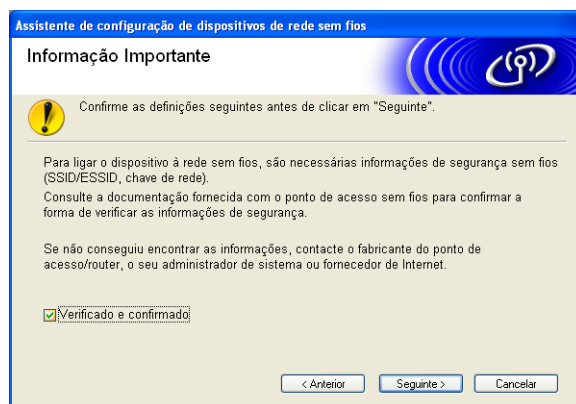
Assistente de configuração de dispositivos de rede sem fios

Informação Importante

Confirme as definições seguintes antes de clicar em "Seguinte".

Para ligar o dispositivo à rede sem fios, são necessárias informações de segurança sem fios (SSID/ESSID, chave de rede).
Consulte a documentação fornecida com o ponto de acesso sem fios para confirmar a forma de verificar as informações de segurança.

Se não conseguiu encontrar as informações, contacte o fabricante do ponto de acesso/router, o seu administrador de sistema ou fornecedor de Internet.

Verificado e confirmado

< Anterior
Seguinte >
Cancelar